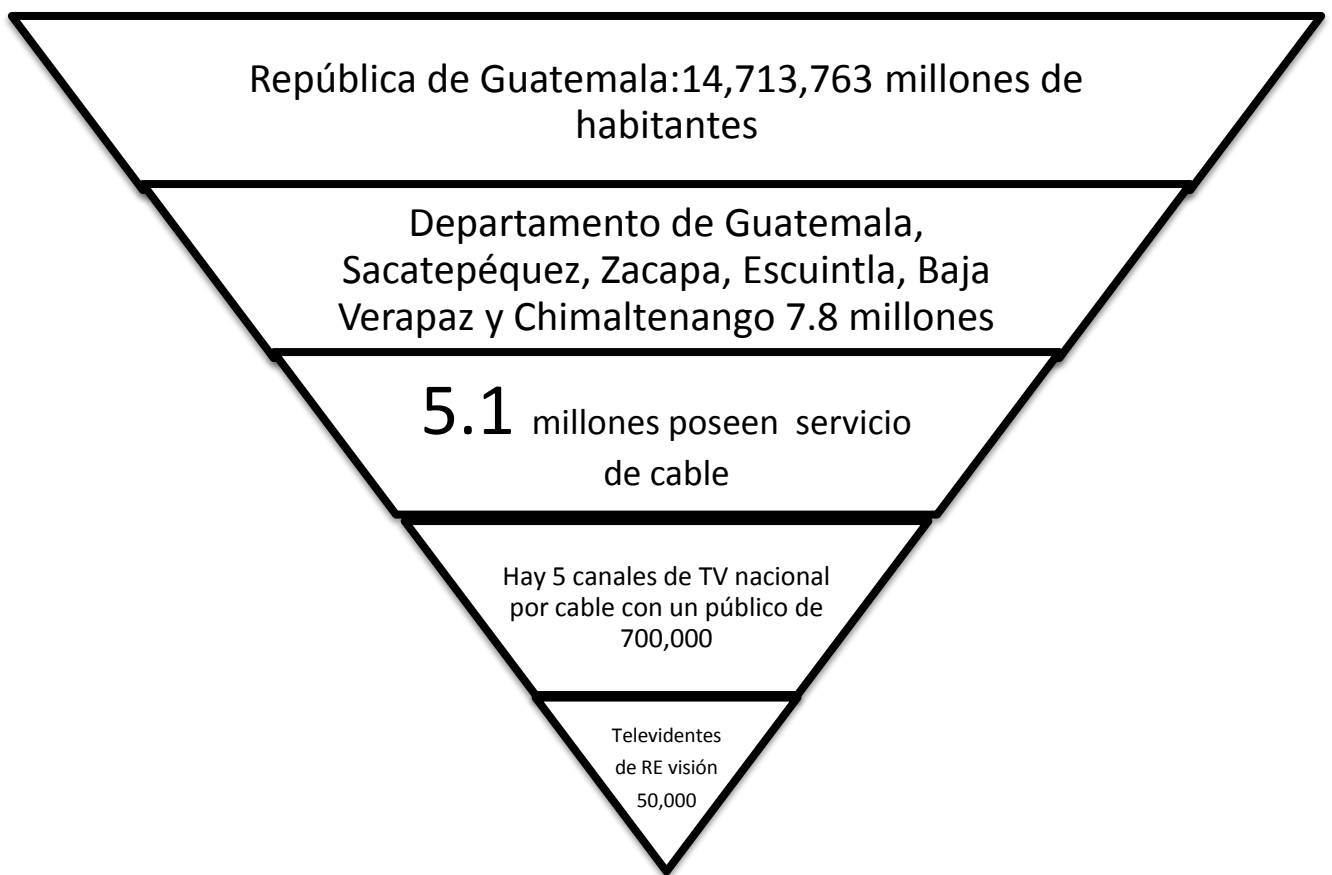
República de Guatemala:14,713,763 millones de habitantes

Departamento de Guatemala, Sacatepéquez, Zacapa, Escuintla, Baja Verapaz y Chimaltenango 7.8 millones

5.1 millones poseen servicio de cable

Hay 5 canales de TV nacional por cable con un público de 700,000

Televidentes de RE visión 50,000